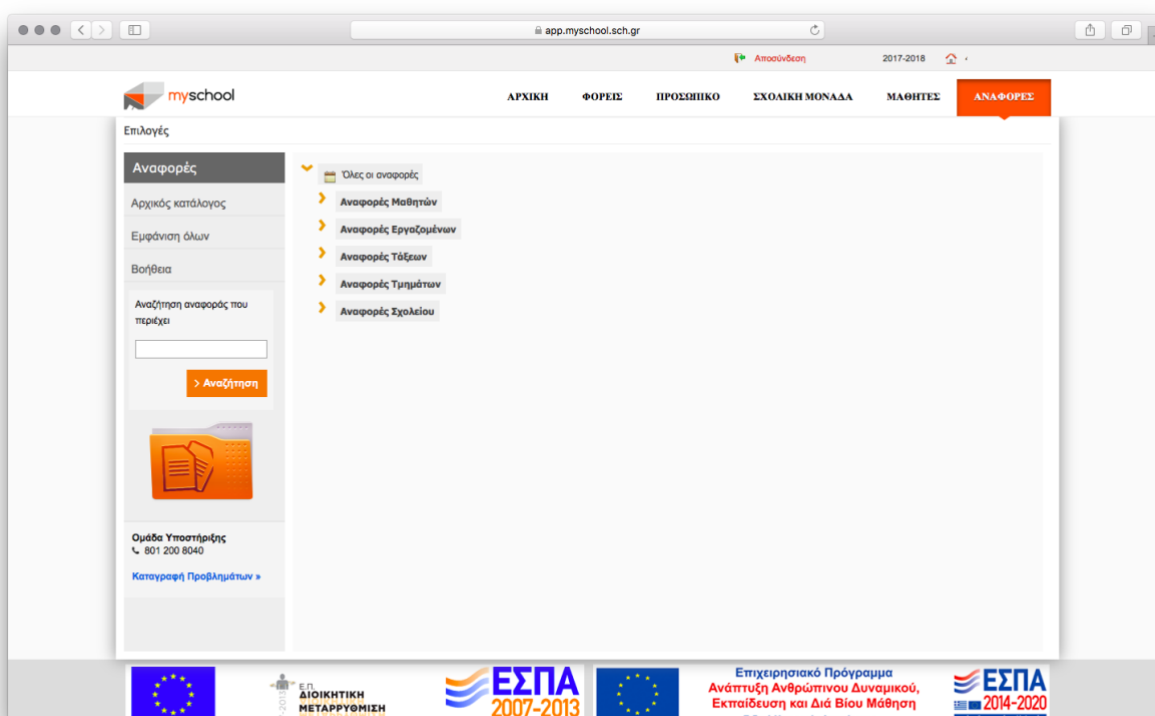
app.myschool.sch.gr

Αποσύνδεση 2017-2018

myschool

ΑΡΧΙΚΗ ΦΟΡΕΙΣ ΠΡΟΣΩΠΙΚΟ ΣΧΟΛΙΚΗ ΜΟΝΑΔΑ ΜΑΘΗΤΕΣ ΑΝΑΦΟΡΕΣ

Επιλογές

Αναφορές

Αρχικός κατάλογος

Εμφάνιση όλων

Βοήθεια

Αναζήτηση αναφοράς που περιέχει

Αναζήτηση

Ομάδα Υποστήριξης
801 200 8040

Καταγραφή Προβλημάτων »

Όλες οι αναφορές

Αναφορές Μαθητών

Αναφορές Εργαζομένων

Αναφορές Τάξεων

Αναφορές Τμημάτων

Αναφορές Σχολείου

Ε.Π. ΔΙΟΙΚΗΤΙΚΗ ΜΕΤΑΡΡΥΘΜΙΣΗ

ΕΣΠΑ 2007-2013

Επιχειρησιακό Πρόγραμμα Ανάπτυξη Ανθρώπινου Δυναμικού, Εκπαίδευση και Διά Βίου Μάθηση

ΕΣΠΑ 2014-2020